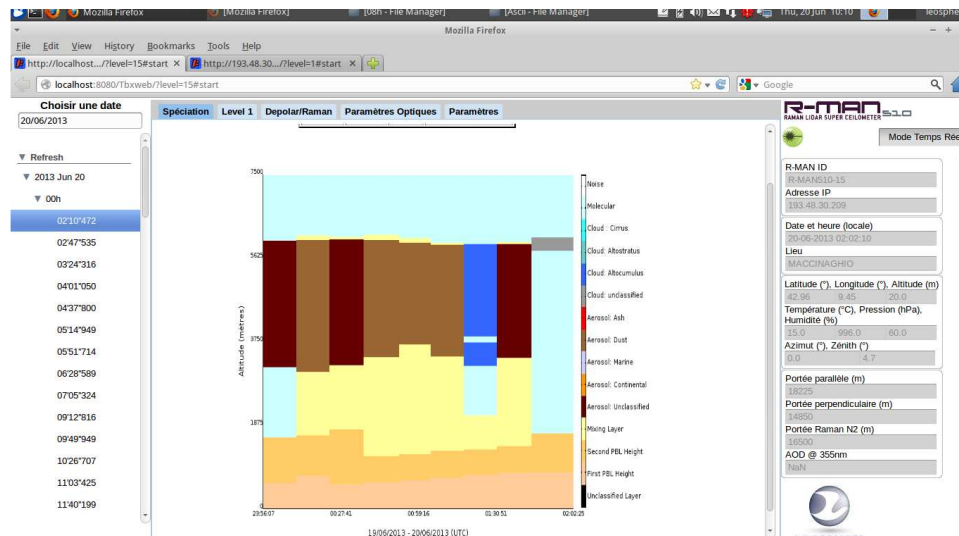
Mozilla Firefox [Mozilla Firefox] 08h - File Manager [Ascii - File Manager] Thu, 20 Jun 10:10 leosphe

Mozilla Firefox

File Edit View History Bookmarks Tools Help

http://localhost...?level=15#start × http://193.48.30...?level=1#start ×

localhost:8080/Tbxweb/?level=15#start

Google

Choisir une date
20/06/2013

▼ Refresh
▼ 2013 Jun 20
▼ 00h
02'10"472
02'47"535
03'24"316
04'01"050
04'37"800
05'14"949
05'51"714
06'28"589
07'05"324
09'12"816
09'49"949
10'26"707
11'03"425
11'40"199

Spéciation Level 1 Depolar/Raman Paramètres Optiques Paramètres

7500
5625
3750
1875
0
Altitude (mètres)
23:56:07 00:27:41 00:59:16 01:30:51 02:02:25
19/06/2013 - 20/06/2013 (UTC)

Noise
Molecular
Cloud : Cirrus
Cloud: Altostratus
Cloud: Altocumulus
Cloud: unclassified
Aerosol: Ash
Aerosol: Dust
Aerosol: Marine
Aerosol: Continental
Aerosol: Unclassified
Mixing Layer
Second PBL Height
First PBL Height
Unclassified Layer

R-MAN510
RAMAN LIDAR SUPER CEILOMETER
Mode Temps Ré

R-MAN ID
R-MAN510-15
Adresse IP
193.48.30.209
Date et heure (locale)
20-06-2013 02:02:10
Lieu
MACCINAGHIO
Latitude (°), Longitude (°), Altitude (m)
42.96 9.45 20.0
Température (°C), Pression (hPa), Humidité (%)
15.0 996.0 60.0
Azimut (°), Zénith (°)
0.0 4.7
Portée parallèle (m)
18225
Portée perpendiculaire (m)
14850
Portée Raman N2 (m)
16500
AOD @ 355nm
NaN